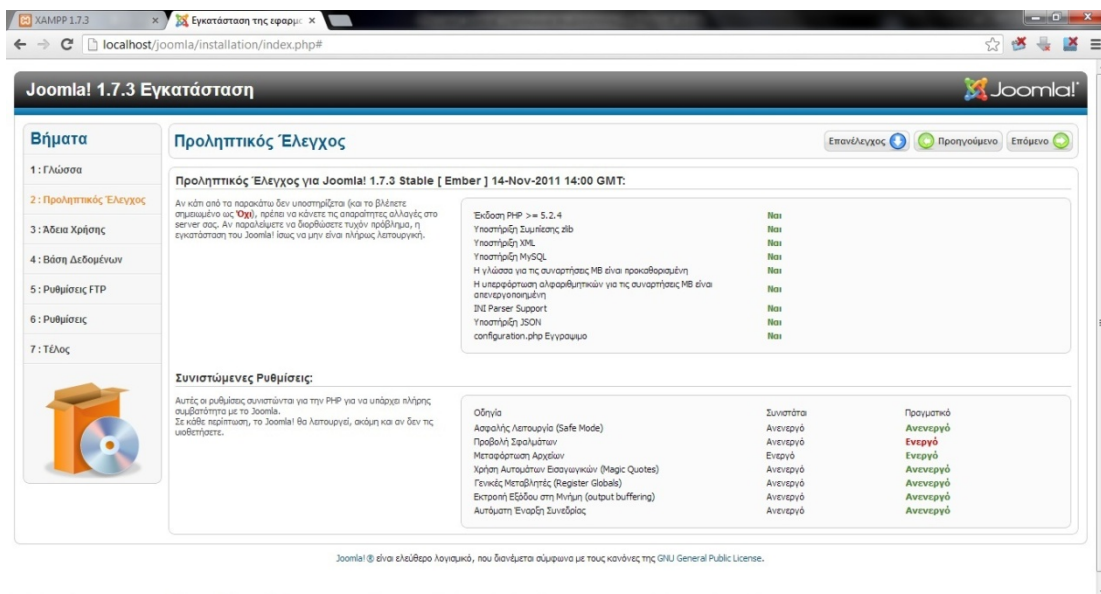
XAMPP 1.7.3
Εγκατάσταση της εφαρμο
localhost/joomla/installation/index.php#

Joomla! 1.7.3 Εγκατάσταση
Joomla!

Βήματα
1 : Γλώσσα
2 : Προληπτικός Έλεγχος
3 : Άδεια Χρήσης
4 : Βάση Δεδομένων
5 : Ρυθμίσεις FTP
6 : Ρυθμίσεις
7 : Τέλος

Προληπτικός Έλεγχος
Επανέλεγχος
Προηγούμενο
Επόμενο

Προληπτικός Έλεγχος για Joomla! 1.7.3 Stable [ Ember ] 14-Nov-2011 14:00 GMT:

Αν κάτι από τα παρακάτω δεν υποστηρίζεται (και το βλέπετε σημειωμένο ως Όχι), πρέπει να κάνετε τις απαραίτητες αλλαγές στο server σας. Αν παραλείψετε να διορθώσετε τυχόν πρόβλημα, η εγκατάσταση του Joomla! ίσως να μην είναι πλήρως λειτουργική.

| | |
|---|---|
| Έκδοση PHP >= 5.2.4 | Ναι |
| Υποστήριξη Συμπίεσης zlib | Ναι |
| Υποστήριξη XML | Ναι |
| Υποστήριξη MySQL | Ναι |
| Η γλώσσα για τις συναρτήσεις MB είναι προκαθορισμένη | Ναι |
| Η υπερφόρτωση αλφαριθμητικών για τις συναρτήσεις MB είναι απενεργοποιημένη | Ναι |
| INI Parser Support | Ναι |
| Υποστήριξη JSON | Ναι |
| configuration.php Εγγραψιμο | Ναι |

Συνιστώμενες Ρυθμίσεις:

Αυτές οι ρυθμίσεις συνιστώνται για την PHP για να υπάρχει πλήρης συμβατότητα με το Joomla.
Σε κάθε περίπτωση, το Joomla! θα λειτουργεί, ακόμη και αν δεν τις υιοθετήσετε.

| Οδηγία | Συνιστάται | Πραγματικό |
|---|---|---|
| Ασφαλής Λειτουργία (Safe Mode) | Ανενεργό | Ανενεργό |
| Προβολή Σφαλμάτων | Ανενεργό | Ενεργό |
| Μεταφόρτωση Αρχείων | Ενεργό | Ενεργό |
| Χρήση Αυτομάτων Εισαγωγικών (Magic Quotes) | Ανενεργό | Ανενεργό |
| Γενικές Μεταβλητές (Register Globals) | Ανενεργό | Ανενεργό |
| Εκτροπή Εξόδου στη Μνήμη (output buffering) | Ανενεργό | Ανενεργό |
| Αυτόματη Έναρξη Συνεδρίας | Ανενεργό | Ανενεργό |

Joomla! ® είναι ελεύθερο λογισμικό, που διανέμεται σύμφωνα με τους κανόνες της GNU General Public License.